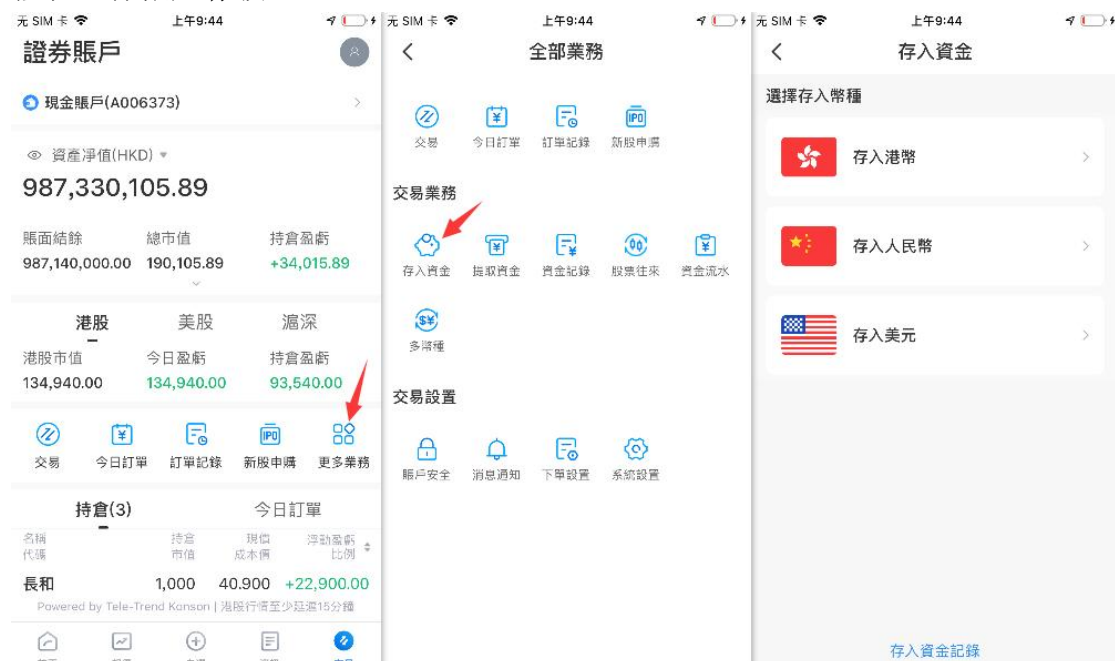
无 SIM 卡 上午9:44

證券賬戶

現金賬戶(A006373)

資產淨值(HKD)

987,330,105.89

| 賬面結餘 | 總市值 | 持倉盈虧 |
|---|---|---|
| 987,140,000.00 | 190,105.89 | +34,015.89 |

港股 美股 滬深

| 港股市值 | 今日盈虧 | 持倉盈虧 |
|---|---|---|
| 134,940.00 | 134,940.00 | 93,540.00 |

交易 今日訂單 訂單記錄 新股申購 更多業務

持倉(3) 今日訂單

| 名稱 代碼 | 持倉 市值 | 現價 成本價 | 浮動盈虧 比例 |
|---|---|---|---|
| 長和 | 1,000 | 40.900 | +22,900.00 |

Powered by Tele-Trend Konson | 港股行情至少延遲15分鐘

无 SIM 卡 上午9:44

全部業務

交易 今日訂單 訂單記錄 新股申購

交易業務

存入資金 提取資金 資金記錄 股票往來 資金流水

多幣種

交易設置

賬戶安全 消息通知 下單設置 系統設置

无 SIM 卡 上午9:44

存入資金

選擇存入幣種

存入港幣

存入人民幣

存入美元

存入資金記錄